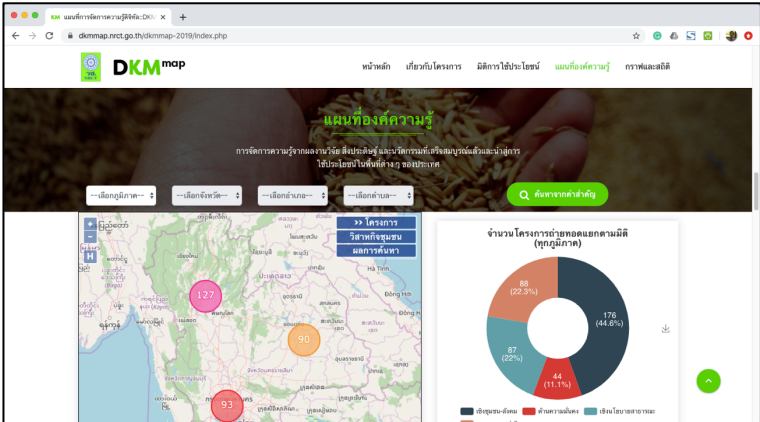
KM แผนที่การจัดการความรู้ดิจิทัล::DKM ×
+
dkmmap.nrct.go.th/dkmmap-2019/index.php

DKMmap

หน้าหลัก เกี่ยวกับโครงการ มิติการใช้ประโยชน์ แผนที่องค์ความรู้ กราฟและสถิติ

แผนที่องค์ความรู้

การจัดการความรู้จากผลงานวิจัย สิ่งประดิษฐ์ และนวัตกรรมที่เสร็จสมบูรณ์แล้วและนำสู่การใช้ประโยชน์ในพื้นที่ต่างๆ ของประเทศ

--เลือกภูมิภาค--
--เลือกจังหวัด--
--เลือกอำเภอ--
--เลือกตำบล--
ค้นหาจากคำสำคัญ

+
-
H
>> โครงการ
วิสาหกิจชุมชน
ผลการค้นหา

127
90
93
Hà Tĩnh
Đồng Hới

จำนวนโครงการถ่ายทอดแยกตามมิติ (ทุกภูมิภาค)

88 (22.3%)
176 (44.6%)
87 (22%)
44 (11.1%)

เชิงชุมชน-สังคม
ด้านความมั่นคง
เชิงนโยบายสาธารณะ